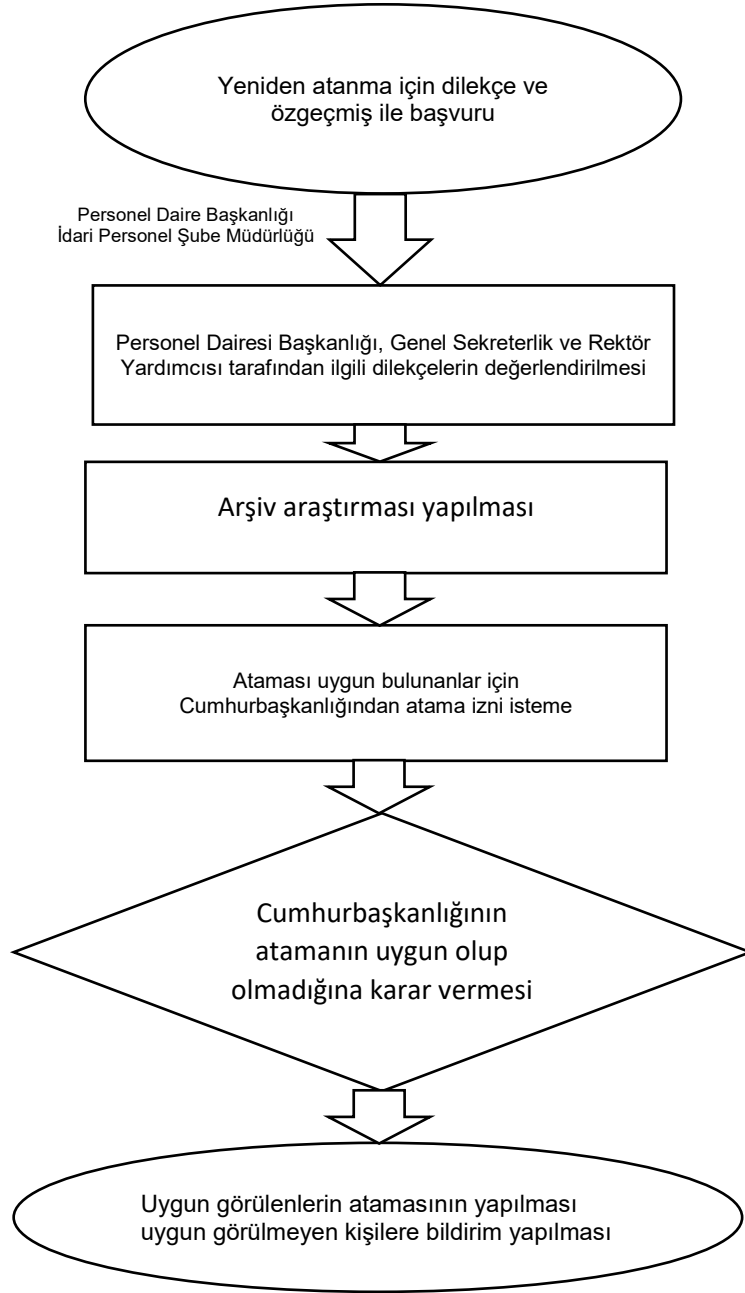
Yeniden atanma için dilekçe ve özgeçmiş ile başvuru

Personel Daire Başkanlığı
İdari Personel Şube Müdürlüğü

Personel Dairesi Başkanlığı, Genel Sekreterlik ve Rektör Yardımcısı tarafından ilgili dilekçelerin değerlendirilmesi

Arşiv araştırması yapılması

Ataması uygun bulunanlar için Cumhurbaşkanlığından atama izni isteme

Cumhurbaşkanlığının atamanın uygun olup olmadığına karar vermesi

Uygun görülenlerin atamasının yapılması
uygun görülmeyen kişilere bildirim yapılması